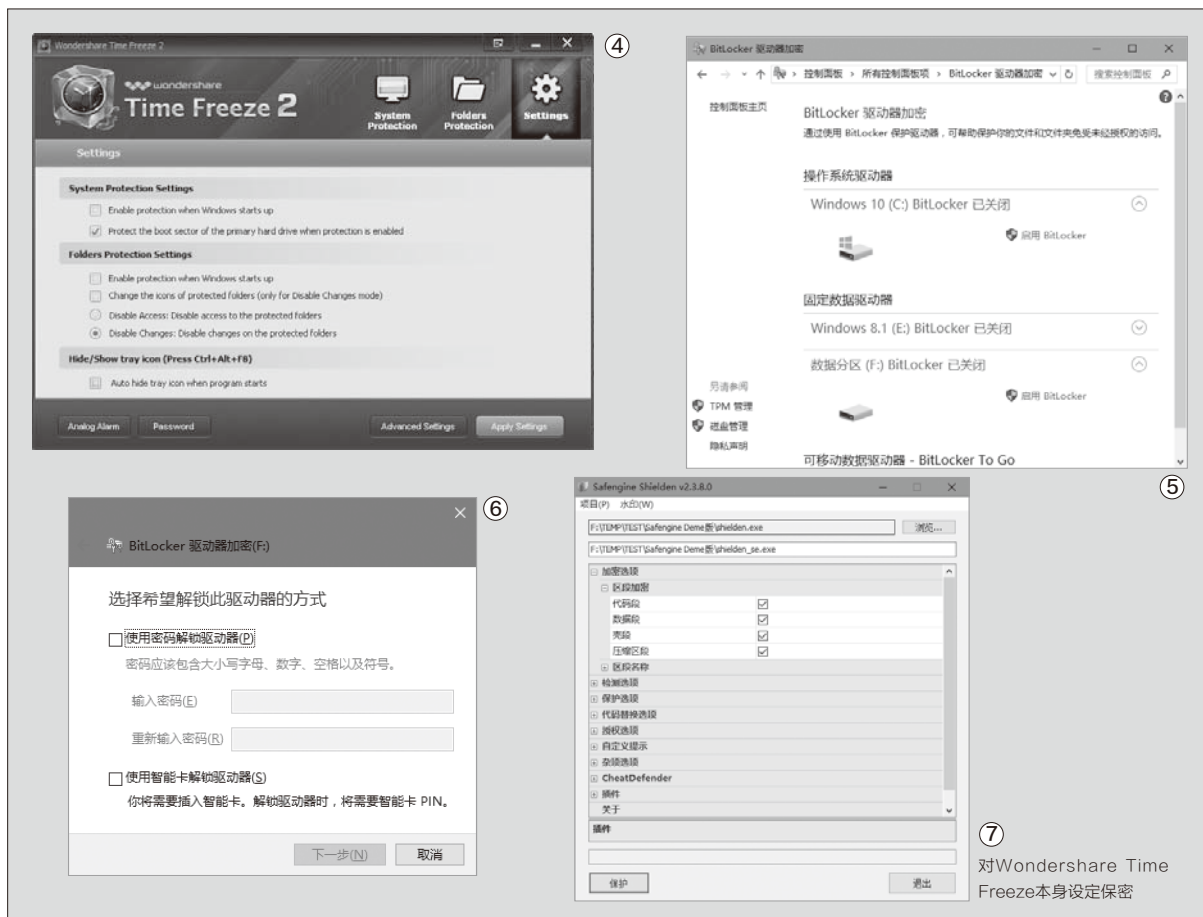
Wondershare Time Freeze 2

wondershare
Time Freeze 2

System Protection
Folders Protection
Settings

④

Settings

System Protection Settings
Enable protection when Windows starts up
Protect the boot sector of the primary hard drive when protection is enabled

Folders Protection Settings
Enable protection when Windows starts up
Change the icons of protected folders (only for Disable Changes mode)
Disable Access: Disable access to the protected folders
Disable Changes: Disable changes on the protected folders

Hide/Show tray icon (Press Ctrl+Alt+F8)
Auto hide tray icon when program starts

Analog Alarm
Password
Advanced Settings
Apply Settings

BitLocker 驱动器加密
控制面板 › 所有控制面板项 › BitLocker 驱动器加密
搜索控制面板

控制面板主页

BitLocker 驱动器加密
通过使用 BitLocker 保护驱动器，可帮助保护你的文件和文件夹免受未经授权的访问。

操作系统驱动器
Windows 10 (C:) BitLocker 已关闭
启用 BitLocker

固定数据驱动器
Windows 8.1 (E:) BitLocker 已关闭
数据分区 (F:) BitLocker 已关闭
启用 BitLocker

另请参阅
TPM 管理
磁盘管理
隐私声明

可移动数据驱动器 - BitLocker To Go

⑤

⑥

BitLocker 驱动器加密(F:)

选择希望解锁此驱动器的方式

使用密码解锁驱动器(P)
密码应该包含大小写字母、数字、空格以及符号。
输入密码(E)
重新输入密码(R)

使用智能卡解锁驱动器(S)
你将需要插入智能卡。解锁驱动器时，将需要智能卡 PIN。

下一步(N)
取消

Safengine Shielden v2.3.8.0
项目(P) 水印(W)
F:\TEMP\TEST\Safengine Deme版\shielden.exe
浏览...
F:\TEMP\TEST\Safengine Deme版\shielden_se.exe
加密选项
区段加密
代码段
数据段
壳段
压缩区段
区段名称
检测选项
保护选项
代码替换选项
授权选项
自定义提示
杂项选项
CheatDefender
插件
关于
插件
保护
退出

⑦
对Wondershare Time Freeze本身设定保密